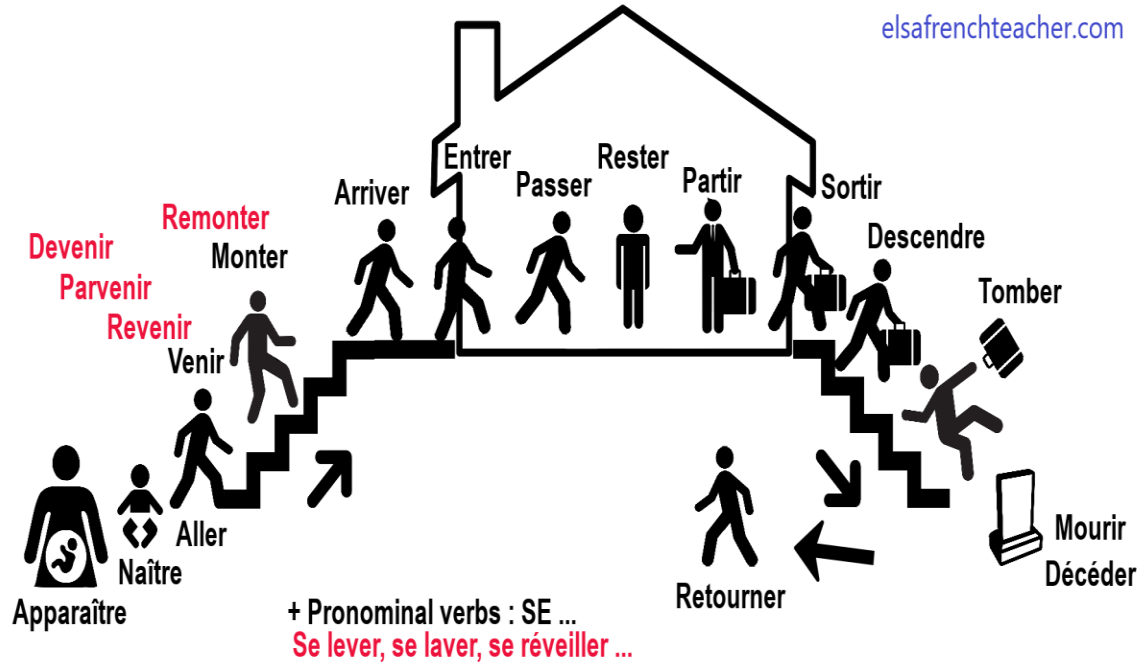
elsafrenchteacher.com

Devenir
Parvenir
Revenir
Remonter
Monter
Venir
Arriver
Entrer
Passer
Rester
Partir
Sortir
Descendre
Tomber
Apparaître
Naître
Aller
Retourner
Mourir
Décéder

+ Pronominal verbs : SE ...
Se lever, se laver, se réveiller ...